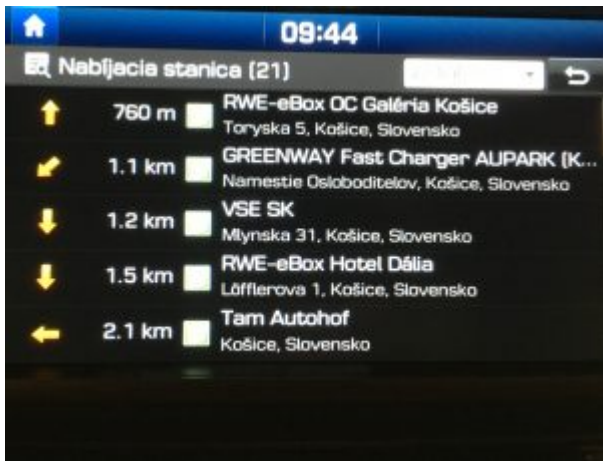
09:44

Nabíjacia stanica (21)

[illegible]

760 m RWE-eBox OC Galéria Košice
Toryska 5, Košice, Slovensko

1.1 km GREENWAY Fast Charger AUPARK (K...
Namestie Osloboditelov, Košice, Slovensko

1.2 km VSE SK
Mlynska 31, Košice, Slovensko

1.5 km RWE-eBox Hotel Dália
Löfflerova 1, Košice, Slovensko

2.1 km Tam Autohof
Košice, Slovensko